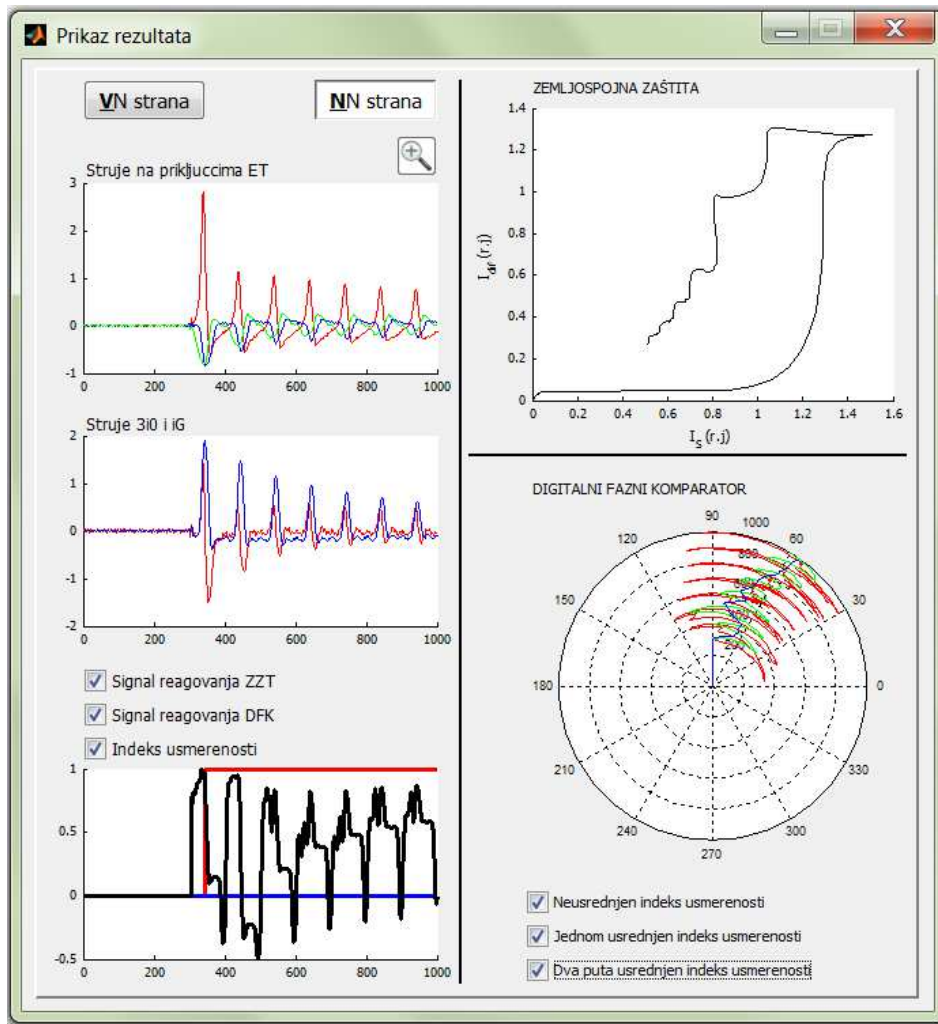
Prikaz rezultata

VN strana

NN strana

Struje na priključcima ET

3
2
1
0
-1
0 200 400 600 800 1000

Struje 3i0 i iG

2
1
0
-1
-2
0 200 400 600 800 1000

Signal reagovanja ZZT

Signal reagovanja DFK

Indeks usmerenosti

1
0.5
0
-0.5
0 200 400 600 800 1000

ZEMLJOSPOJNA ZAŠTITA

1.4
1.2
1
0.8
0.6
0.4
0.2
0
$I_{dif}$ (r.j)
0 0.2 0.4 0.6 0.8 1 1.2 1.4 1.6
$I_S$ (r.j)

DIGITALNI FAZNI KOMPARATOR

90
1000
60
120
800
30
150
180
0
210
330
240
300
270

Neusrednjen indeks usmerenosti

Jednom usrednjen indeks usmerenosti

Dva puta usrednjen indeks usmerenosti